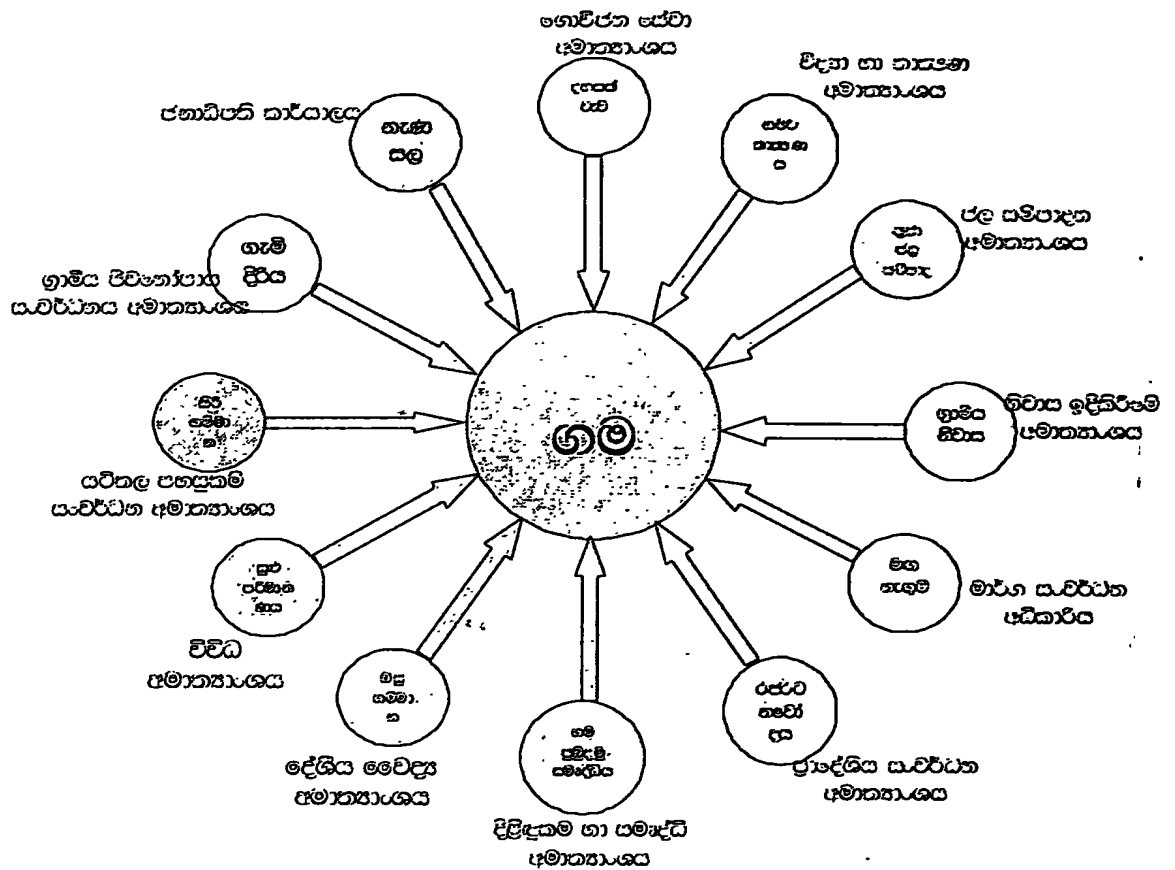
ගොවිජන සේවා අමාත්‍යාංශය

දැහැන් පැව

විද්‍යා හා තාක්ෂණ අමාත්‍යාංශය

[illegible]

ජනාධිපති කාර්යාලය

නැණ සල

ජල සම්පාදන අමාත්‍යාංශය

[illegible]

ගැමි දිරිය

ග්‍රාමීය ජීවනෝපාය සංවර්ධනය අමාත්‍යාංශය

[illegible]

ගම

නිවාස ඉදිකිරීම් අමාත්‍යාංශය

ග්‍රාමීය නිවාස

යටිතල පහසුකම් සංවර්ධන අමාත්‍යාංශය

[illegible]

මග නැගුම

මාර්ග සංවර්ධන අධිකාරිය

විවිධ අමාත්‍යාංශය

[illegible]

රජරට නවෝදය

ප්‍රාදේශීය සංවර්ධන අමාත්‍යාංශය

දේශීය වෛද්‍ය අමාත්‍යාංශය

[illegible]

ගම ප්‍රබෝධ සමෘද්ධිය

දිළිඳුකම හා සමෘද්ධි අමාත්‍යාංශය